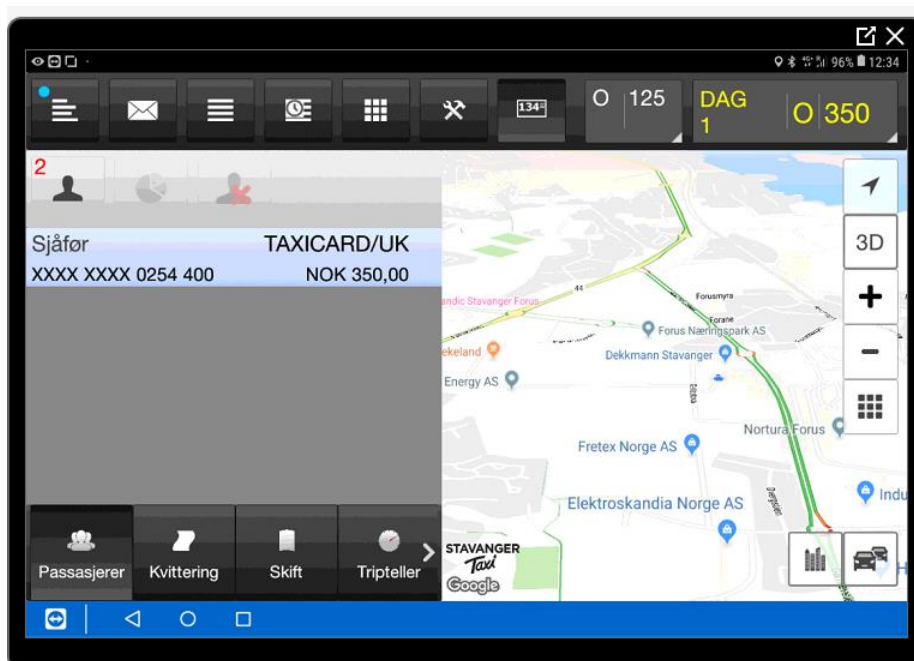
96% 12:34

134

O 125

DAG 1

O 350

2

Sjåfør TAXICARD/UK

XXXX XXXX 0254 400 NOK 350,00

3D

+

−

andic Stavanger Forus

44

Forusmyra

Forus Næringspark AS

ekeland

Dekkmann Stavanger

Energy AS

Nortura Forus

Fretex Norge AS

Elektroskandia Norge AS

Indu

Passasjerer

Kvittering

Skift

Tripteller

STAVANGER Taxi

Google